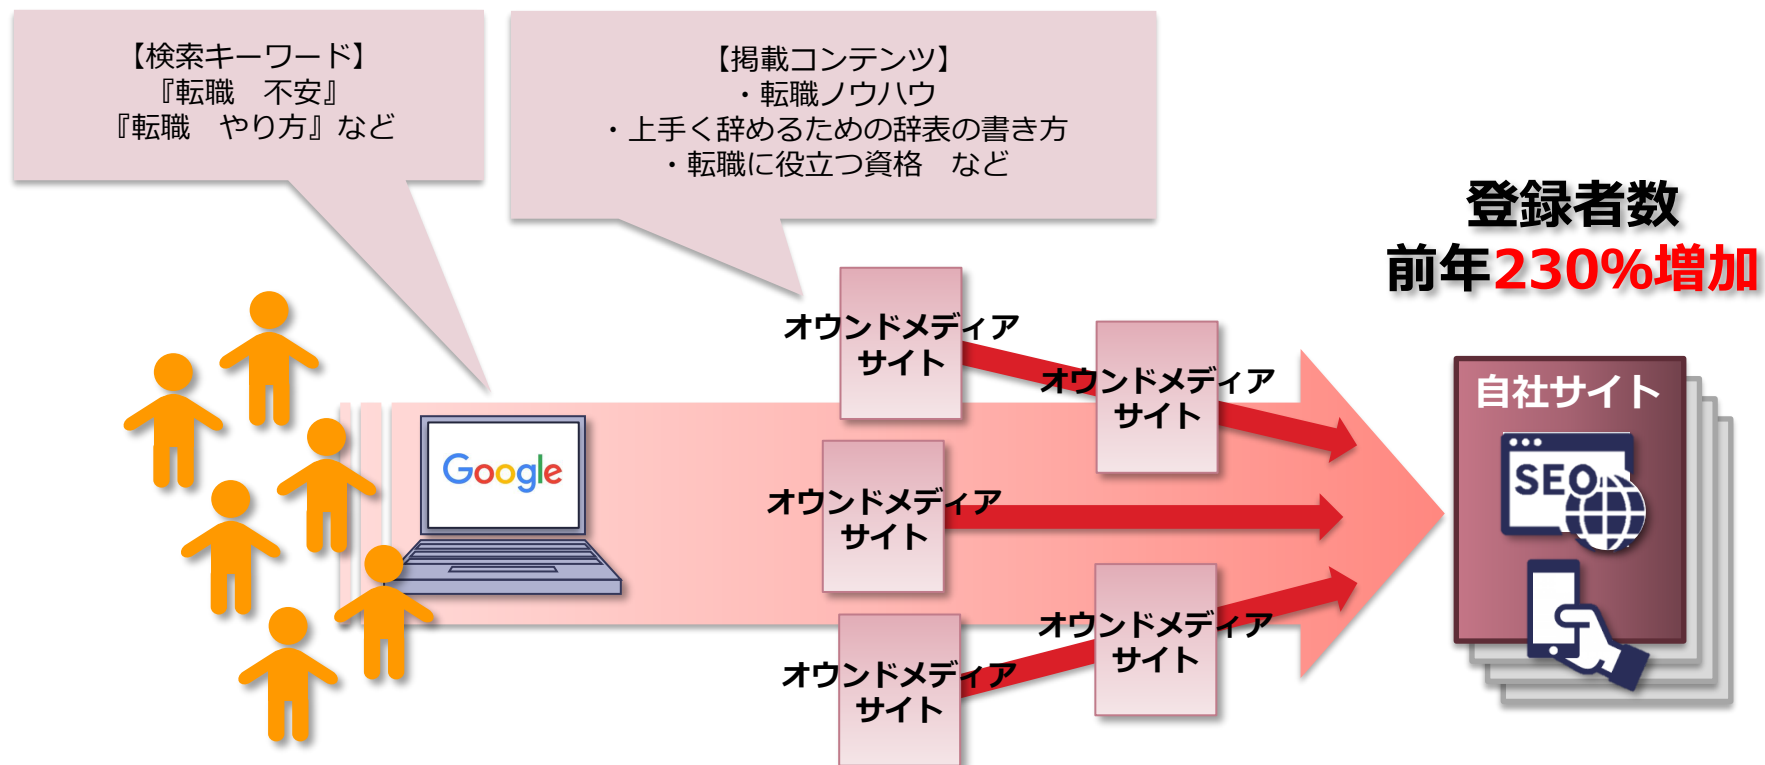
【検索キーワード】
『転職　不安』
『転職　やり方』など

【掲載コンテンツ】
・転職ノウハウ
・上手く辞めるための辞表の書き方
・転職に役立つ資格　など

登録者数
前年230%増加

オウンドメディア
サイト

オウンドメディア
サイト

オウンドメディア
サイト

オウンドメディア
サイト

オウンドメディア
サイト

Google

自社サイト

SEO